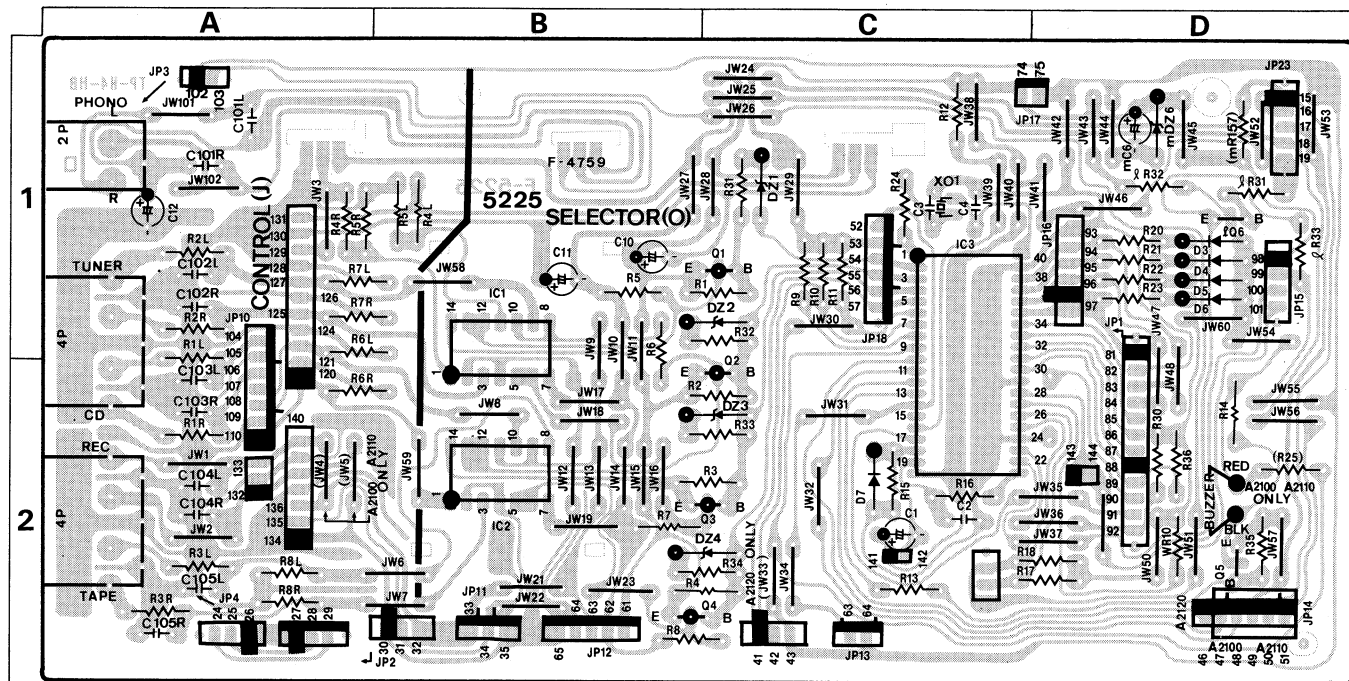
A
B
C
D
1
2

JP3
PHONO
JW101
102
103
C101L
2P
C101R
JW102
R
C12
CONTROL (J)
JW3
131
130
129
128
127
126
125
124
121
120
R4R
R5R
R5L
R4L
R7L
R7R
R6L
R6R
R2L
C102L
TUNER
C102R
R2R
4P
R1L
C103L
C103R
R1R
CD
REC
JW1
C104L
C104R
JW2
4P
R3L
C105L
TAPE
R3R
C105R
JP10
104
105
106
107
108
109
110
140
133
132
136
135
134
(JW4)
(JW5)
A2110 ONLY
A2100
R8L
R8R
JW6
JW7
JP4
24
25
26
27
28
29
JP2
30
31
32
5225
SELECTOR(O)
F-4759
JW58
JW59
IC1
14
12
10
8
1
3
5
7
JW8
IC2
14
12
10
8
1
3
5
7
JW9
JW10
JW11
JW17
JW18
JW12
JW13
JW14
JW15
JW16
JW19
C11
C10
R5
R1
JW24
JW25
JW26
JW27
JW28
R31
DZ1
JW29
Q1
E
B
DZ2
R32
R6
Q2
E
B
R2
DZ3
R33
R3
R7
E
Q3
B
DZ4
R34
R4
E
Q4
B
R8
JW21
JW22
JW23
JP11
33
34
35
64
63
62
61
65
JP12
A2120 ONLY
(JW33)
JW34
41
42
43
JP13
63
64
R9
R10
R11
52
53
54
55
56
57
JW30
JP18
R24
C3
XO1
C4
JW39
JW40
JW41
1
3
5
7
9
11
13
15
17
19
IC3
40
38
34
32
30
28
26
24
22
JW31
JW32
D7
R15
R16
C2
C1
141
142
R13
JW35
JW36
JW37
R18
R17
R12
JW38
74
75
JP17
JW42
JW43
JW44
mC6
mDZ6
JW45
JP23
15
16
17
18
19
JW52
JW53
(mR157)
R32
R31
JW46
JP16
93
94
95
96
97
R20
R21
R22
R23
E
B
Q6
D3
D4
D5
D6
98
99
100
101
R33
JP15
JW60
JW54
JP1
JW47
81
82
83
84
85
86
87
88
89
90
91
92
JW48
R30
R36
143
144
JW50
WR10
JW51
R14
JW55
JW56
(R25)
RED
A2100
A2110
BUZZER ONLY
BLK
E
R35
JW57
Q5
B
A2120
JP14
A2100
A2110
46
47
48
49
50
51